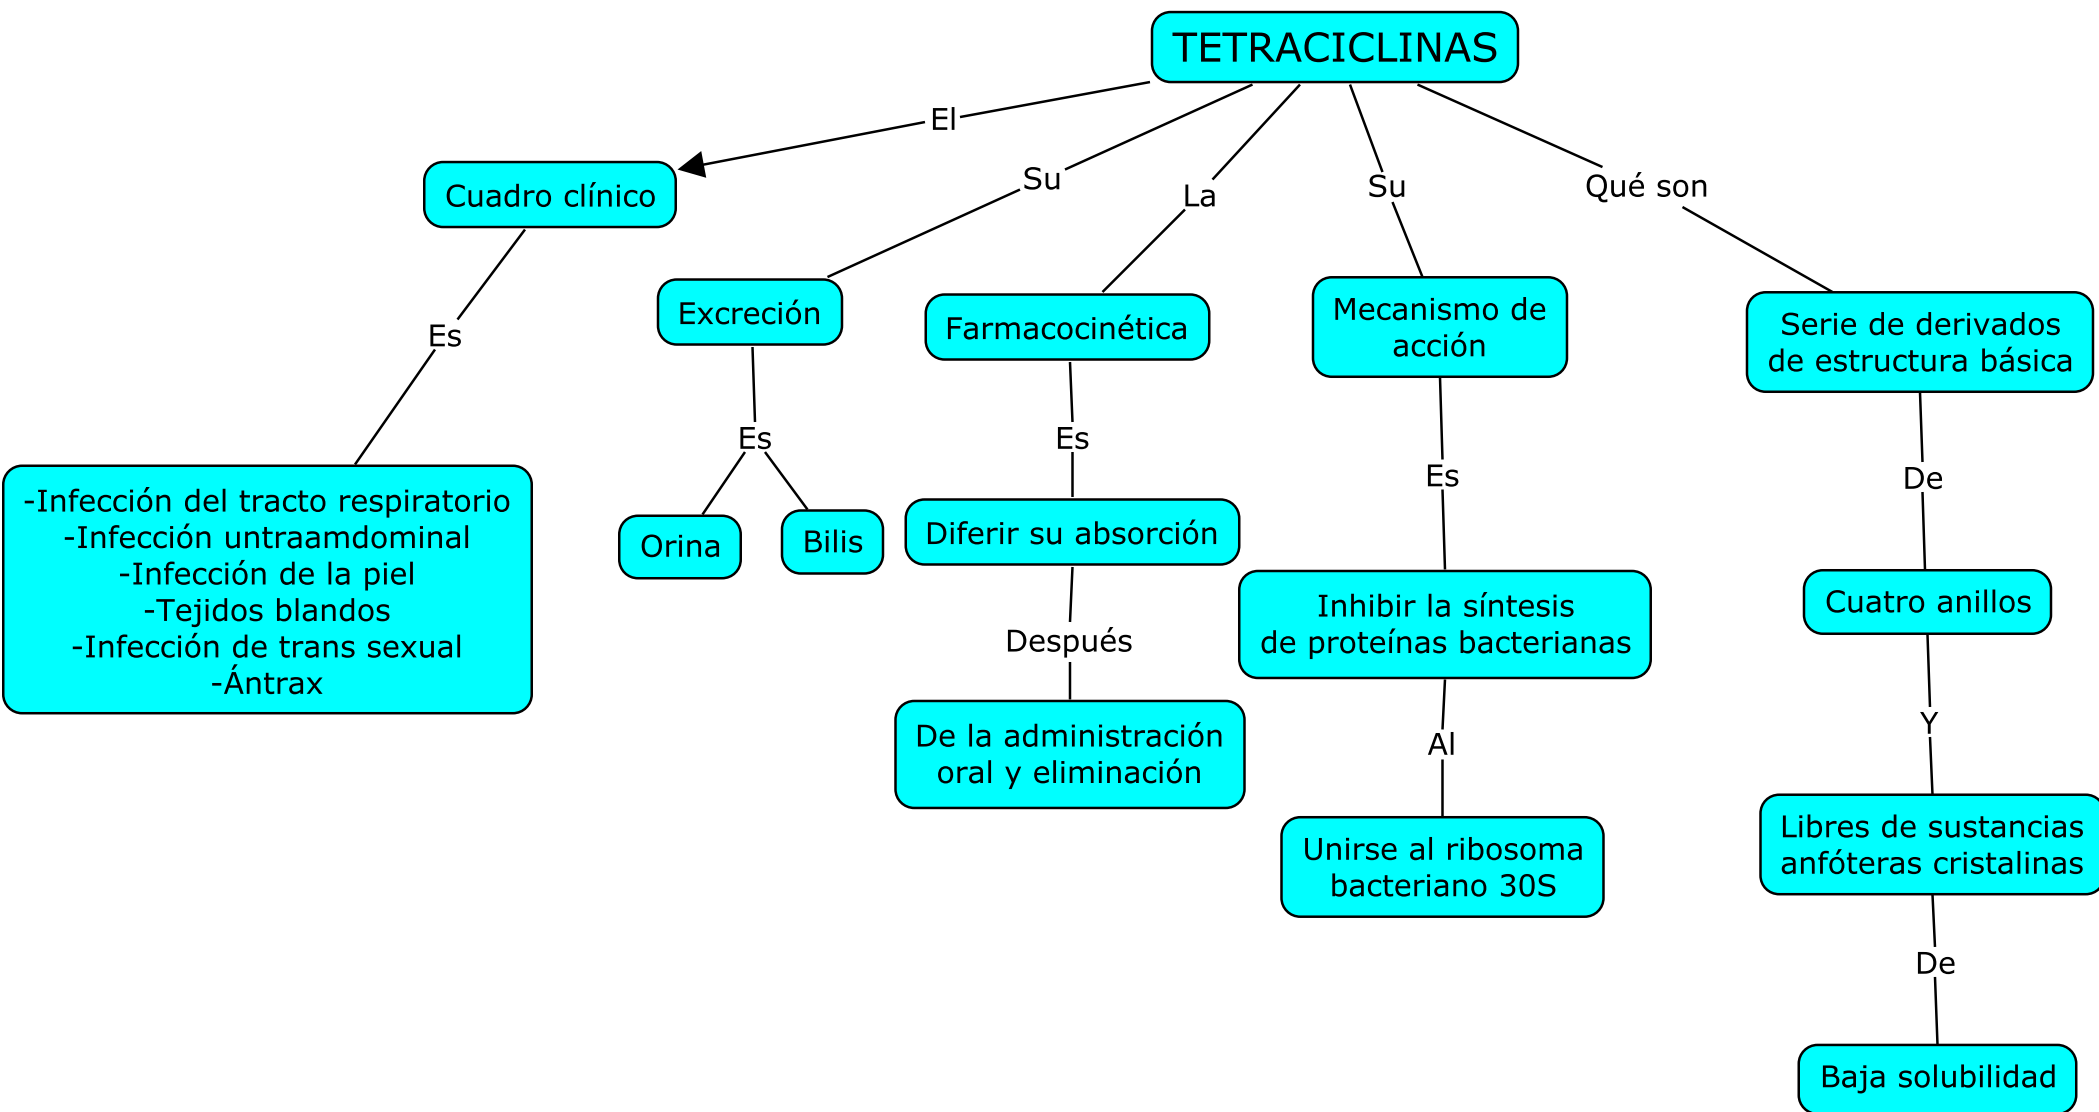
TETRACICLINAS

El

Cuadro clínico

Es

-Infección del tracto respiratorio
-Infección untraamdominal
-Infección de la piel
-Tejidos blandos
-Infección de trans sexual
-Ántrax

Su

Excreción

Es

Orina

Bilis

La

Farmacocinética

Es

Diferir su absorción

Después

De la administración oral y eliminación

Su

Mecanismo de acción

Es

Inhibir la síntesis de proteínas bacterianas

Al

Unirse al ribosoma bacteriano 30S

Qué son

Serie de derivados de estructura básica

De

Cuatro anillos

Y

Libres de sustancias anfóteras cristalinas

De

Baja solubilidad